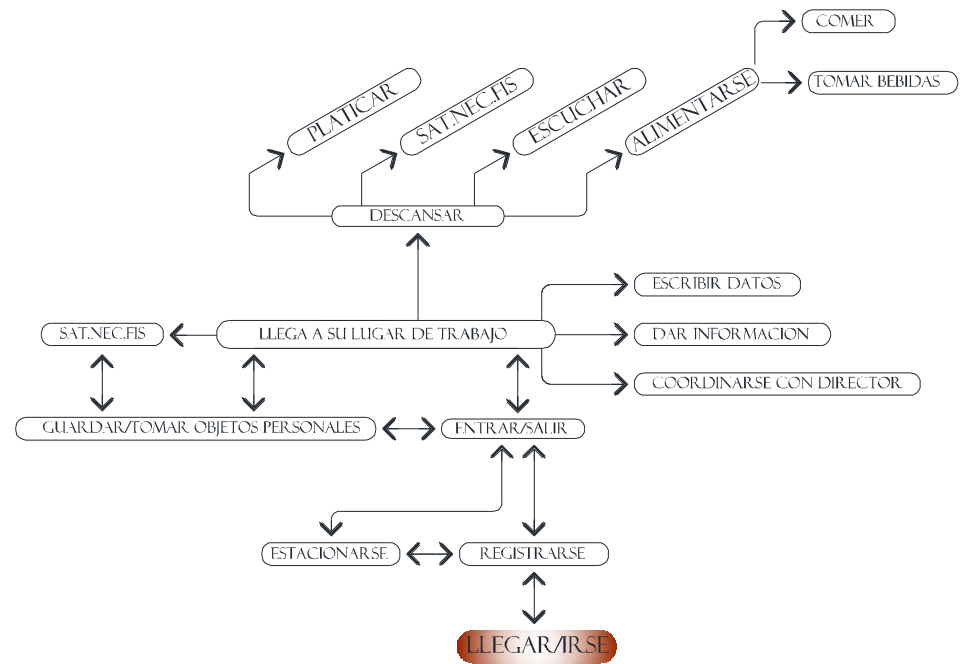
COMER

TOMAR BEBIDAS

PLATICAR

SAT.NEC.FIS

ESCUCHAR

ALIMENTARSE

DESCANSAR

ESCRIBIR DATOS

SAT.NEC.FIS

LLEGA A SU LUGAR DE TRABAJO

DAR INFORMACION

COORDINARSE CON DIRECTOR

GUARDAR/TOMAR OBJETOS PERSONALES

ENTRAR/SALIR

ESTACIONARSE

REGISTRARSE

LLEGAR/IRSE